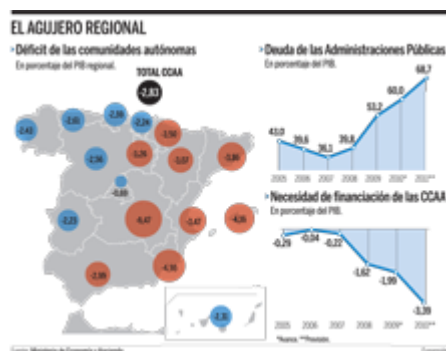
EL AGUJERO REGIONAL

›Déficit de las comunidades autónomas
En porcentaje del PIB regional.

TOTAL CCAA
-2,83

-2,43
-2,61
-2,59
-2,24
-2,50
-3,86
-2,56
-3,26
-3,57
-0,69
-2,23
-6,47
-3,47
-4,36
-2,86
-4,16
-2,35

›Deuda de las Administraciones Públicas
En porcentaje del PIB.

43,0
39,6
36,1
39,8
53,2
60,0
68,7
2005
2006
2007
2008
2009
2010*
2011**

›Necesidad de financiación de las CCAA
En porcentaje del PIB.

-0,29
-0,04
-0,22
-1,62
-1,99
-3,39
2005
2006
2007
2008
2009
2010*
2011**

*Avance. **Previsión.

Fuente: Ministerio de Economía y Hacienda.